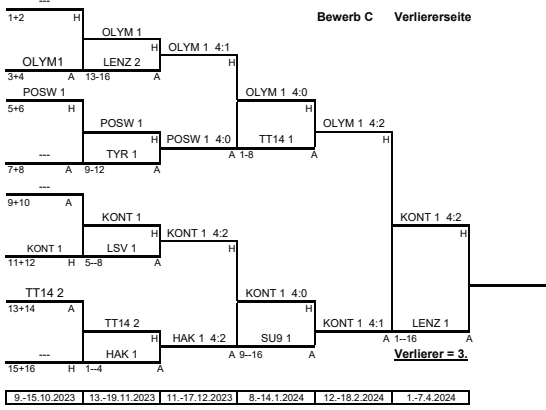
---
1+2 H
OLYM1
3+4 A
OLYM 1
H
LENZ 2
13-16 A
OLYM 1 4:1
H
Bewerb C Verliererseite
POSW 1
5+6 H
---
7+8 A
POSW 1
H
TYR 1
9-12 A
POSW 1 4:0
A 1-8
OLYM 1 4:0
H
TT14 1
A
OLYM 1 4:2
H
---
9+10 A
KONT 1
11+12 H
KONT 1
H
LSV 1
5--8 A
KONT 1 4:2
H
KONT 1 4:2
H
TT14 2
13+14 A
---
15+16 H
TT14 2
H
HAK 1
1--4 A
HAK 1 4:2
A 9--16
KONT 1 4:0
H
SU9 1
A
KONT 1 4:1
A 1--16
LENZ 1
A
Verlierer = 3.

| 9.-15.10.2023 | 13.-19.11.2023 | 11.-17.12.2023 | 8.-14.1.2024 | 12.-18.2.2024 | 1.-7.4.2024 |